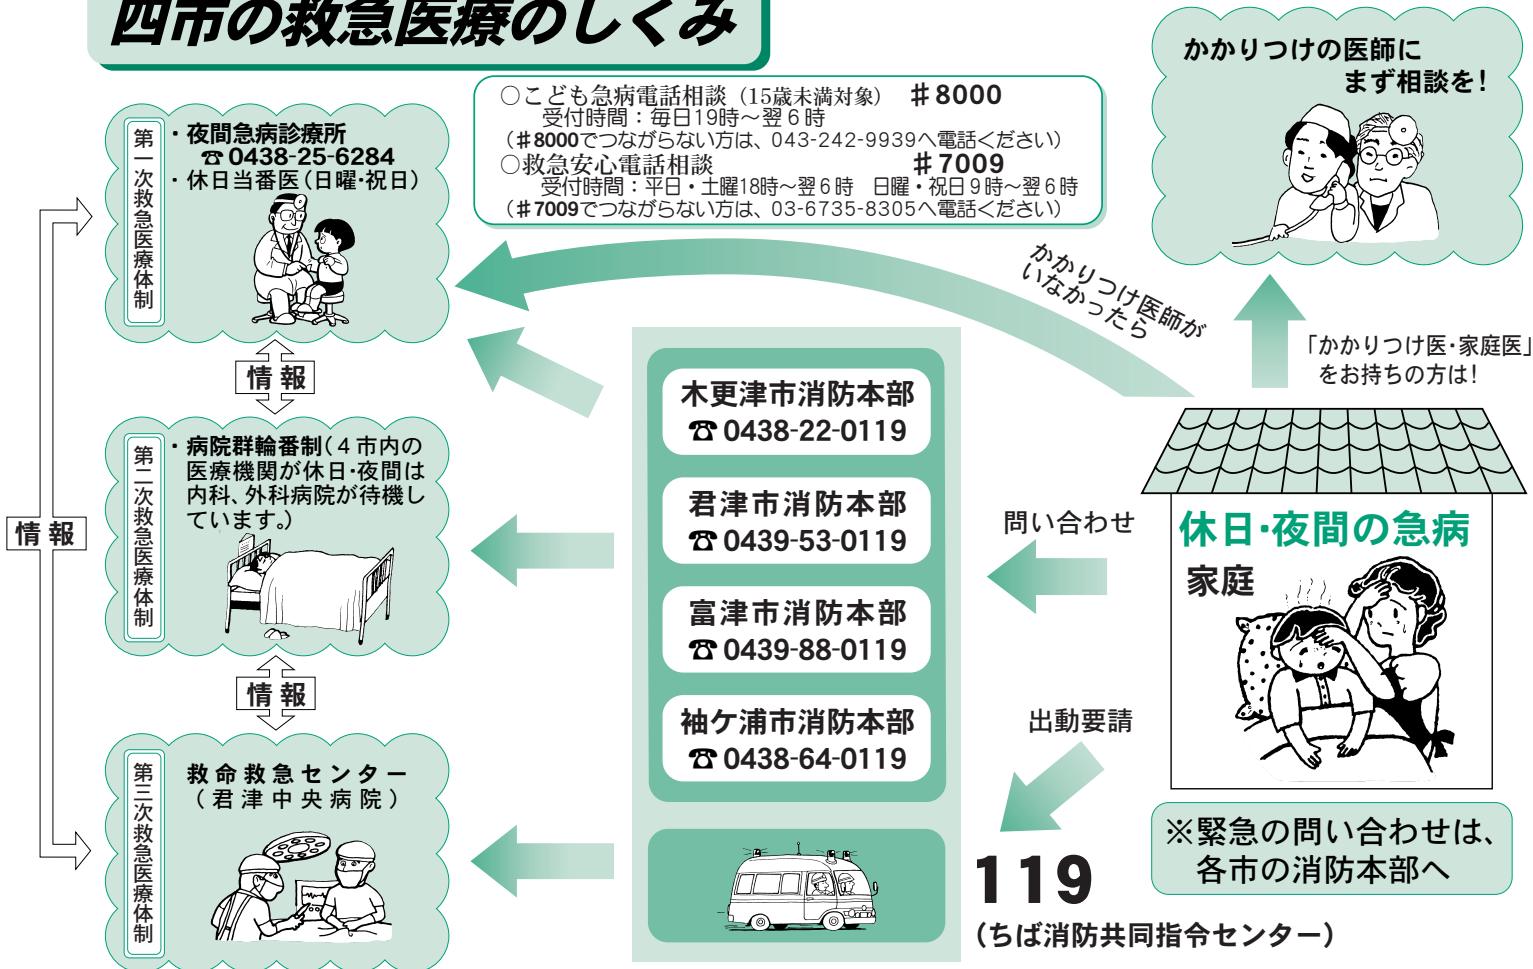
四市の救急医療のしくみ

○こども急病電話相談（15歳未満対象） ＃8000
受付時間：毎日19時～翌６時
（＃8000でつながらない方は、043-242-9939へ電話ください）
○救急安心電話相談 ＃7009
受付時間：平日・土曜18時～翌６時　日曜・祝日９時～翌６時
（＃7009でつながらない方は、03-6735-8305へ電話ください）

かかりつけの医師に
まず相談を！

第一次救急医療体制
・夜間急病診療所
☎0438-25-6284
・休日当番医（日曜・祝日）

情報

第二次救急医療体制
・病院群輪番制（４市内の医療機関が休日・夜間は内科、外科病院が待機しています。）

情報

第三次救急医療体制
救命救急センター
（君津中央病院）

情報

かかりつけ医師がいなかったら

「かかりつけ医・家庭医」をお持ちの方は！

木更津市消防本部
☎0438-22-0119

君津市消防本部
☎0439-53-0119

富津市消防本部
☎0439-88-0119

袖ケ浦市消防本部
☎0438-64-0119

問い合わせ

出動要請

休日・夜間の急病
家庭

119
（ちば消防共同指令センター）

※緊急の問い合わせは、
各市の消防本部へ